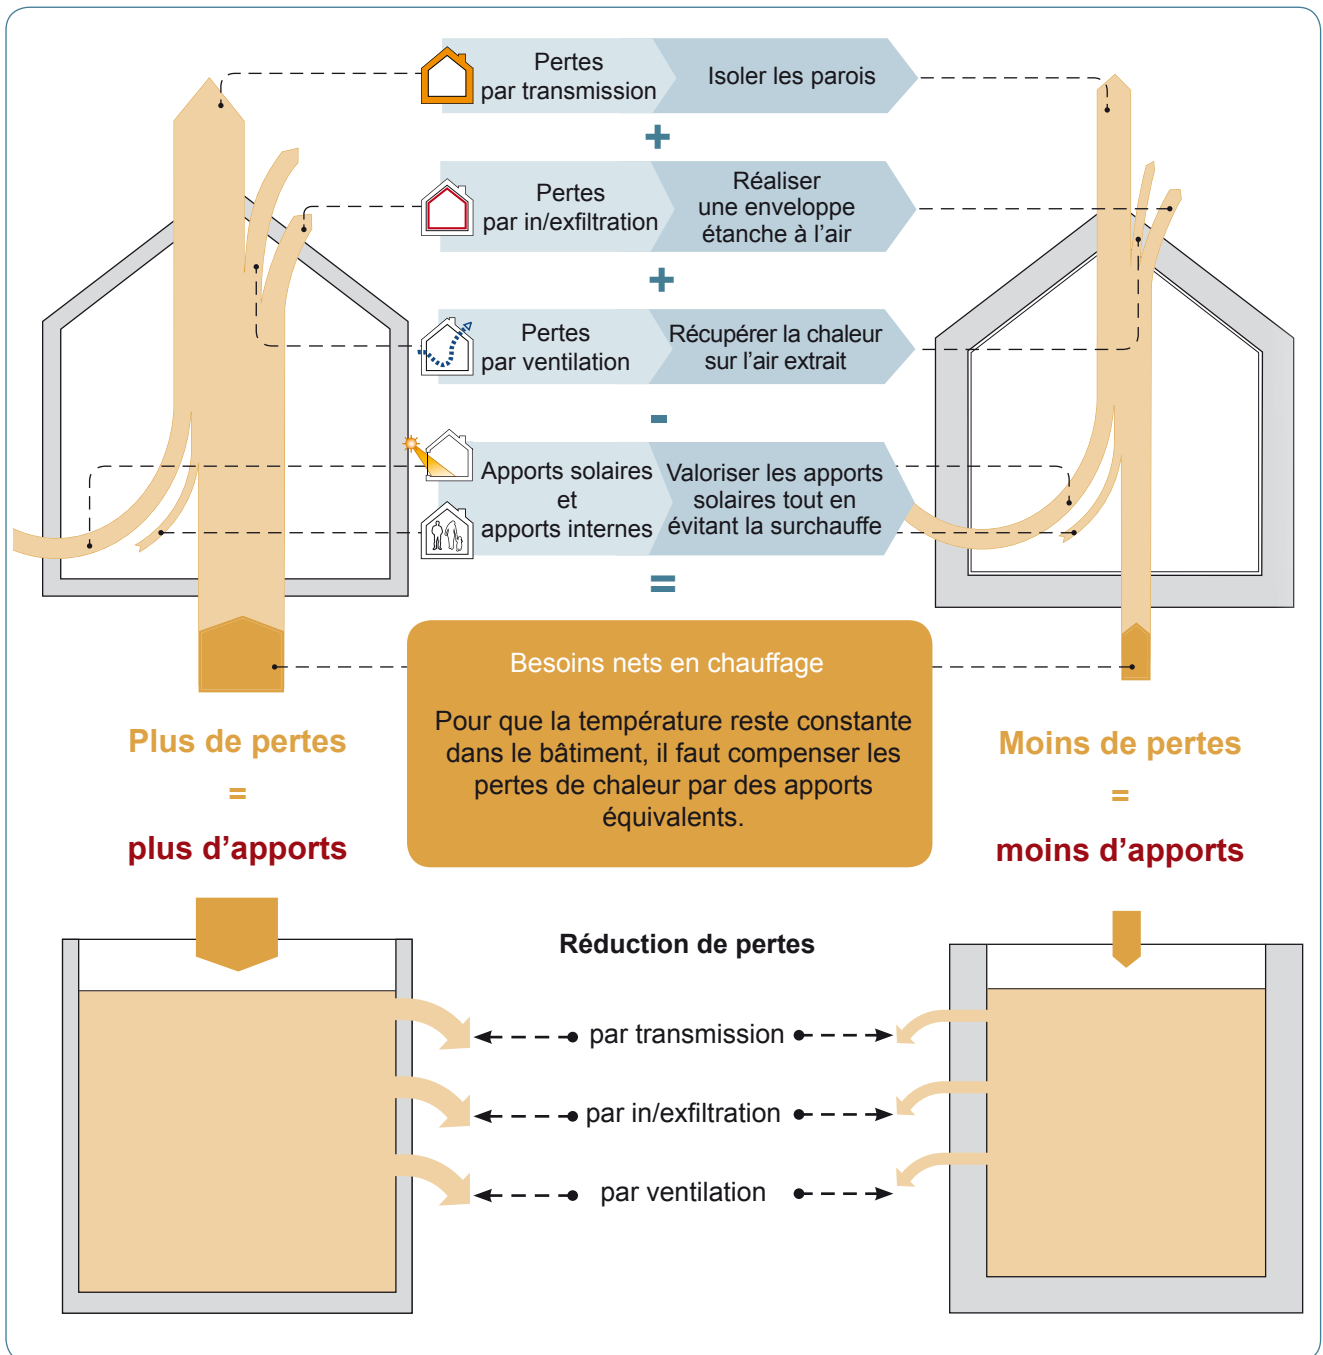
Pertes par transmission

Isoler les parois

+

Pertes par in/exfiltration

Réaliser une enveloppe étanche à l'air

+

Pertes par ventilation

Récupérer la chaleur sur l'air extrait

-

Apports solaires et apports internes

Valoriser les apports solaires tout en évitant la surchauffe

=

Besoins nets en chauffage

Pour que la température reste constante dans le bâtiment, il faut compenser les pertes de chaleur par des apports équivalents.

Plus de pertes
=
plus d'apports

Moins de pertes
=
moins d'apports

Réduction de pertes

par transmission

par in/exfiltration

par ventilation